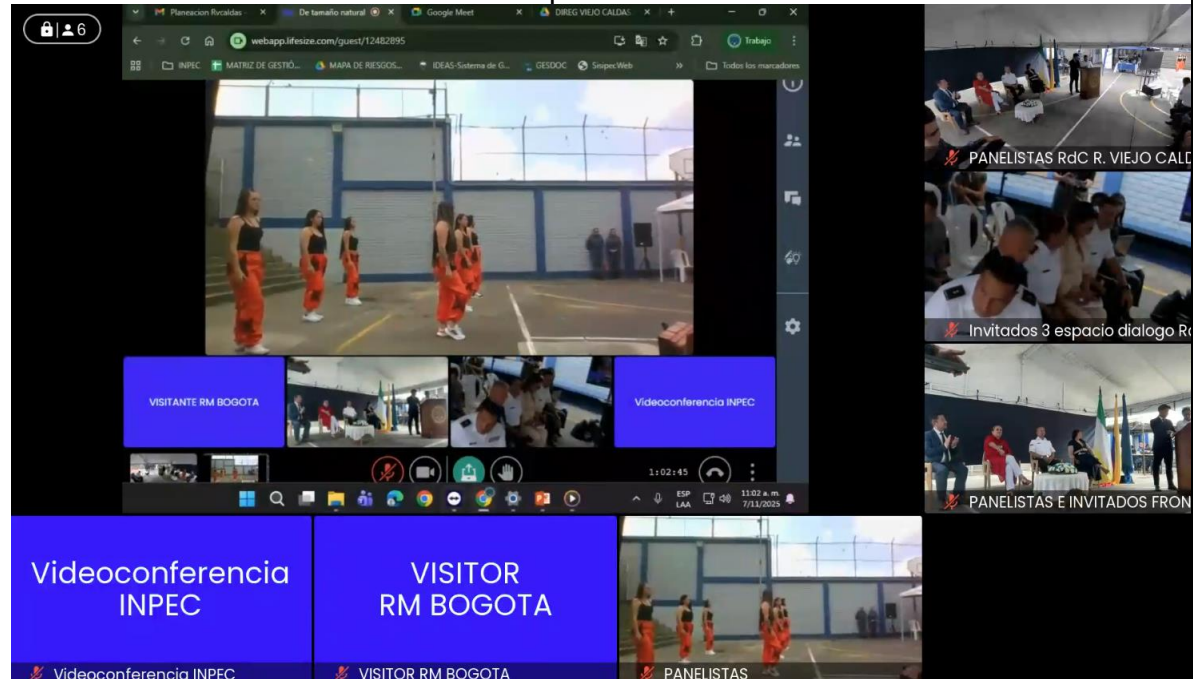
6

Planeacion Rvcaldas
De tamaño natural
Google Meet
DIREG VIEJO CALDAS

webapp.lifesize.com/guest/12482895

Trabajo

INPEC
MATRIZ DE GESTIÓ...
MAPA DE RIESGOS...
IDEAS-Sistema de G...
GESDOC
Sisipec Web
Todos los marcadores

VISITANTE RM BOGOTA

Videoconferencia INPEC

1:02:45

ESP LAA
11:02 a. m. 7/11/2025

PANELISTAS RdC R. VIEJO CALD

Invitados 3 espacio dialogo R

PANELISTAS E INVITADOS FRON

Videoconferencia INPEC

Videoconferencia INPEC

VISITOR RM BOGOTA

VISITOR RM BOGOTA

PANELISTAS